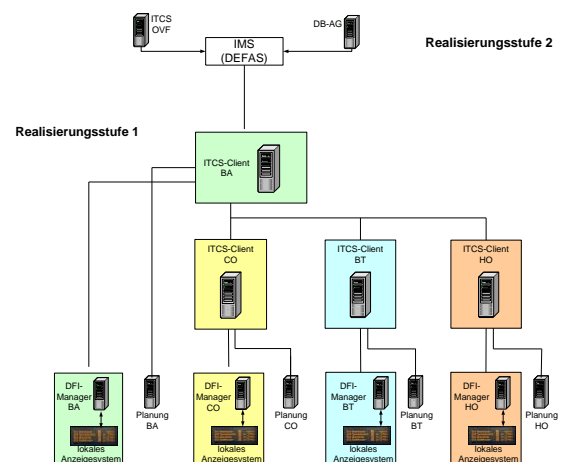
ITCS OVF

DB-AG

IMS (DEFAS)

Realisierungsstufe 2

Realisierungsstufe 1

ITCS-Client BA

ITCS-Client CO

ITCS-Client BT

ITCS-Client HO

DFI-Manager BA

lokales Anzeigesystem

Planung BA

DFI-Manager CO

lokales Anzeigesystem

Planung CO

DFI-Manager BT

lokales Anzeigesystem

Planung BT

DFI-Manager HO

lokales Anzeigesystem

Planung HO